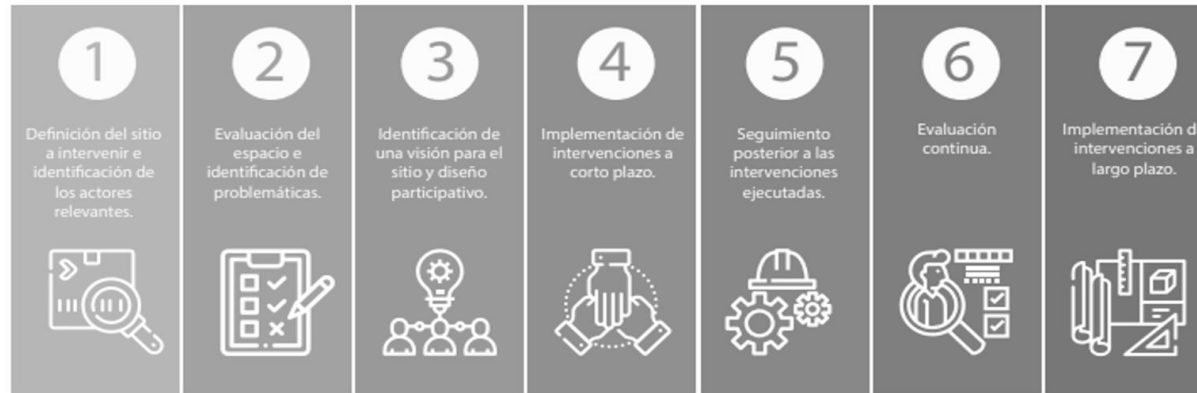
1

Definición del sitio a intervenir e identificación de los actores relevantes.

2

Evaluación del espacio e identificación de problemáticas.

3

Identificación de una visión para el sitio y diseño participativo.

4

Implementación de intervenciones a corto plazo.

5

Seguimiento posterior a las intervenciones ejecutadas.

6

Evaluación continua.

7

Implementación d intervenciones a largo plazo.